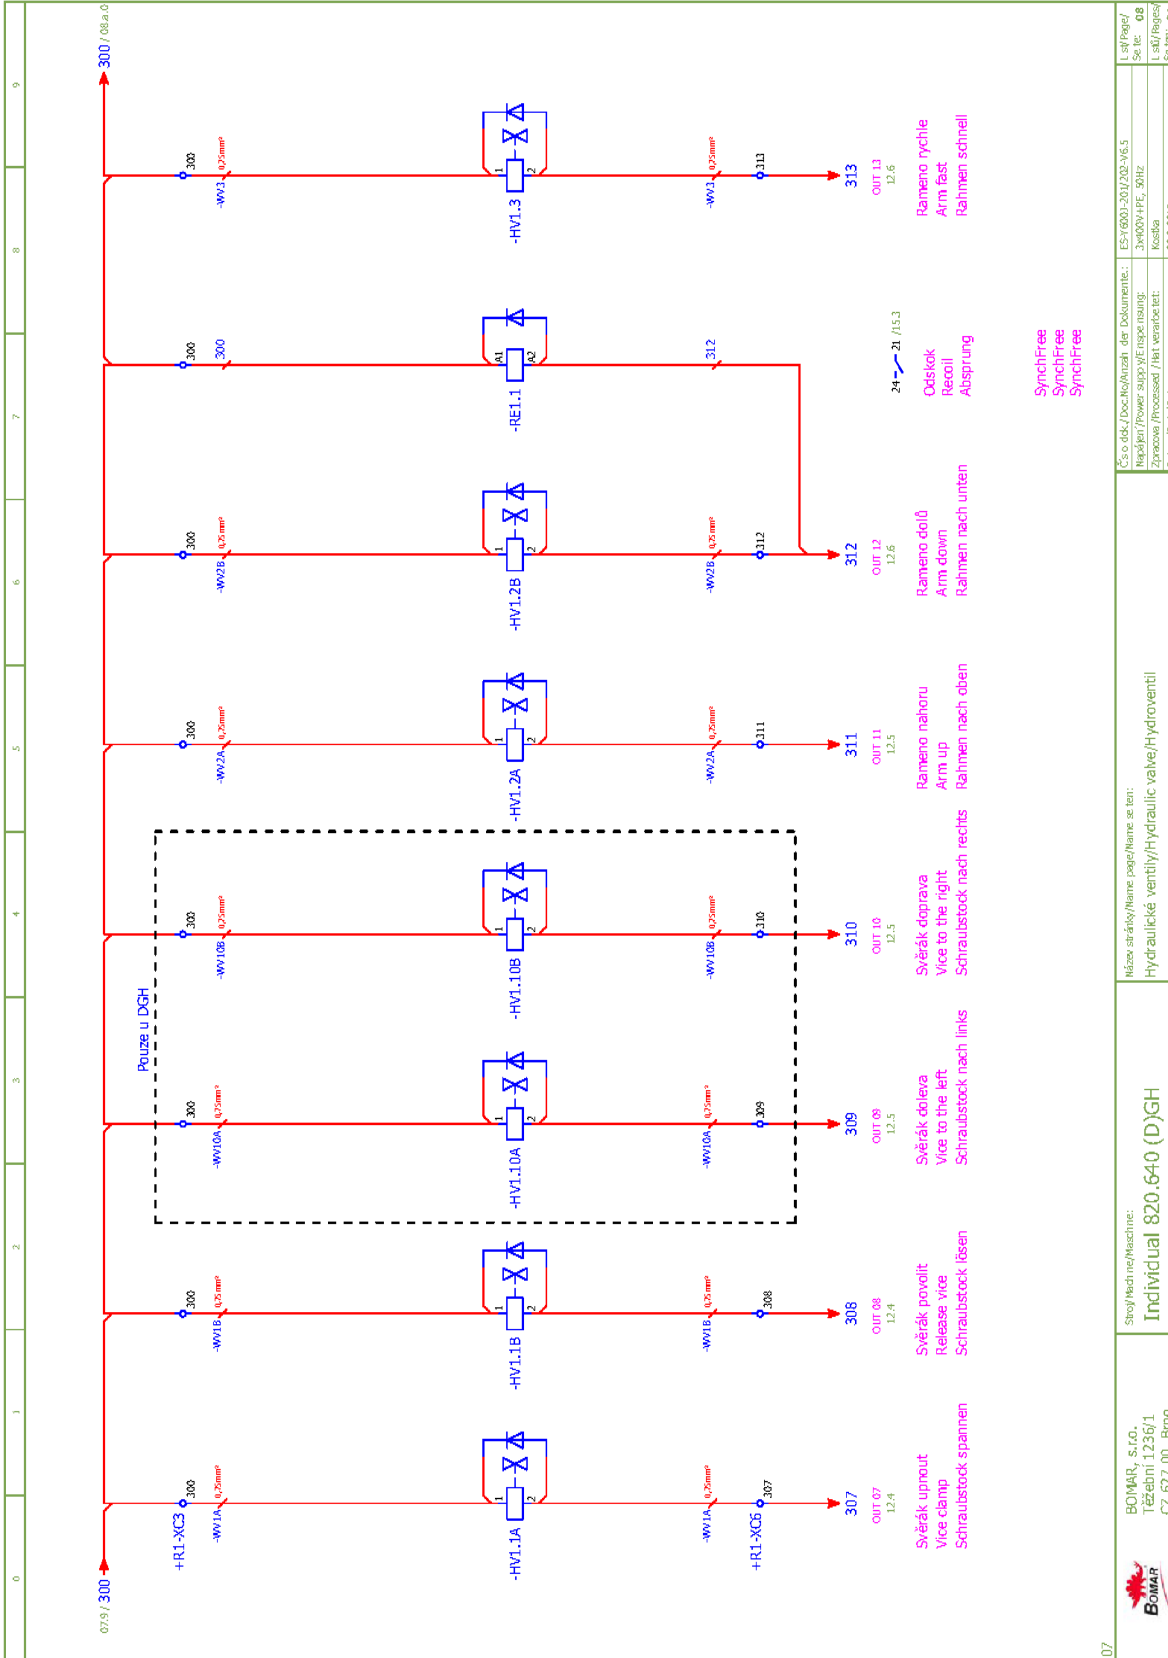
07.9 / 300

300 / 08.a.0

+R1-XC3 300
-WV1A 0,75mm²
-HV1.1A
-WV1A 0,75mm²
+R1-XC6 307
307
OUT 07
12.4
Svěrák upnout
Vice clamp
Schraubstock spannen

300
-WV1B 0,75mm²
-HV1.1B
-WV1B 0,75mm²
308
308
OUT 08
12.4
Svěrák povolit
Release vice
Schraubstock lösen

Pouze u DGH

300
-WV10A 0,75mm²
-HV1.10A
-WV10A 0,75mm²
309
309
OUT 09
12.5
Svěrák doleva
Vice to the left
Schraubstock nach links

300
-WV10B 0,75mm²
-HV1.10B
-WV10B 0,75mm²
310
310
OUT 10
12.5
Svěrák doprava
Vice to the right
Schraubstock nach rechts

300
-WV2A 0,75mm²
-HV1.2A
-WV2A 0,75mm²
311
311
OUT 11
12.5
Rameno nahoru
Arm up
Rahmen nach oben

300
-WV2B 0,75mm²
-HV1.2B
-WV2B 0,75mm²
312
312
OUT 12
12.6
Rameno dolů
Arm down
Rahmen nach unten

300
300
A1
A2
-RE1.1
312
24 21 /15.3
Odskok
Recoil
Absprung

SynchFree
SynchFree
SynchFree

300
-WV3 0,75mm²
-HV1.3
-WV3 0,75mm²
313
313
OUT 13
12.6
Rameno rychle
Arm fast
Rahmen schnell

0 1 2 3 4 5 6 7 8 9

BOMAR
BOMAR, s.r.o.
Těžební 1236/1
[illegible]
Stroj/Machine/Maschine:
Individual 820.640 (D)GH
Název stránky/Name page/Name se ten:
Hydraulické ventily/Hydraulic valve/Hydroventil
Čís.o dok./Doc.No/Anzah der Dokumente.: ES-Y6003-201/202-V6.5
Napájení/Power supply/Einspeisung: 3x400V+PE, 50Hz
Zpracoval/Processed /Hat verarbeitet: Kostka
List/Page/Seite: 08
07